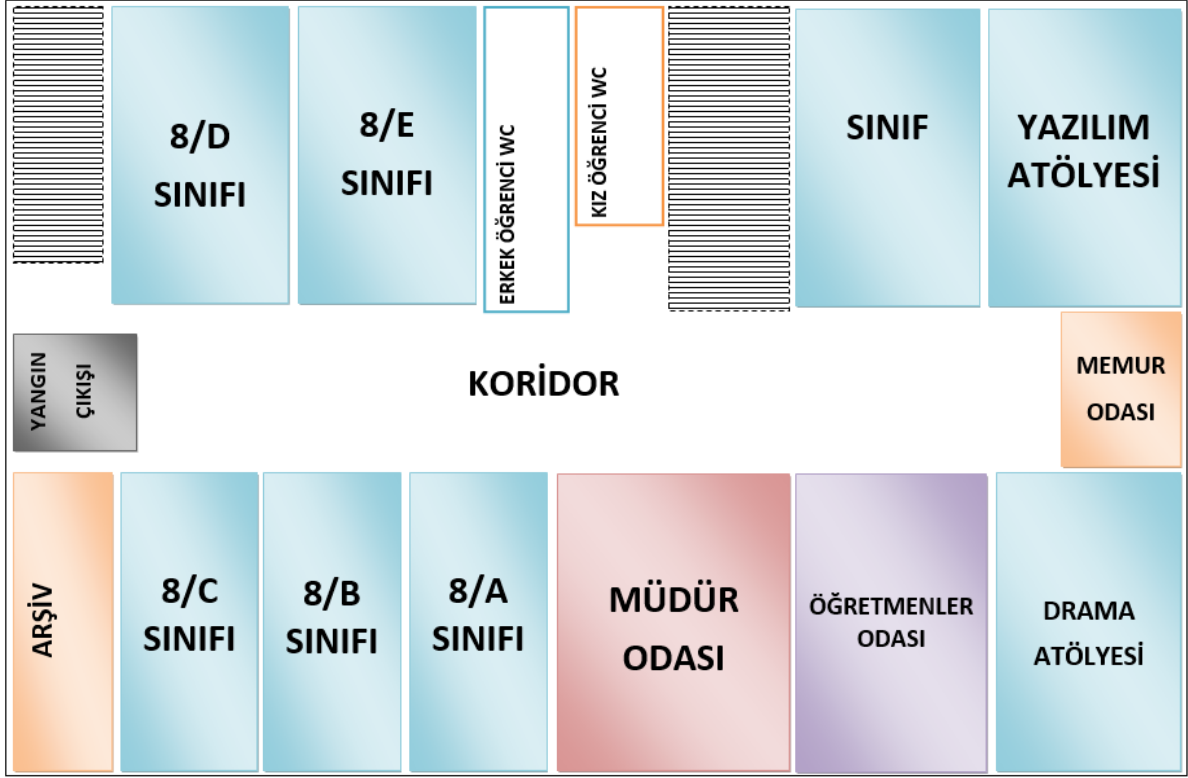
8/D SINIFI

8/E SINIFI

ERKEK ÖĞRENCİ WC

KIZ ÖĞRENCİ WC

SINIF

YAZILIM ATÖLYESİ

YANGIN ÇIKIŞI

KORİDOR

MEMUR ODASI

ARŞİV

8/C SINIFI

8/B SINIFI

8/A SINIFI

MÜDÜR ODASI

ÖĞRETMENLER ODASI

DRAMA ATÖLYESİ